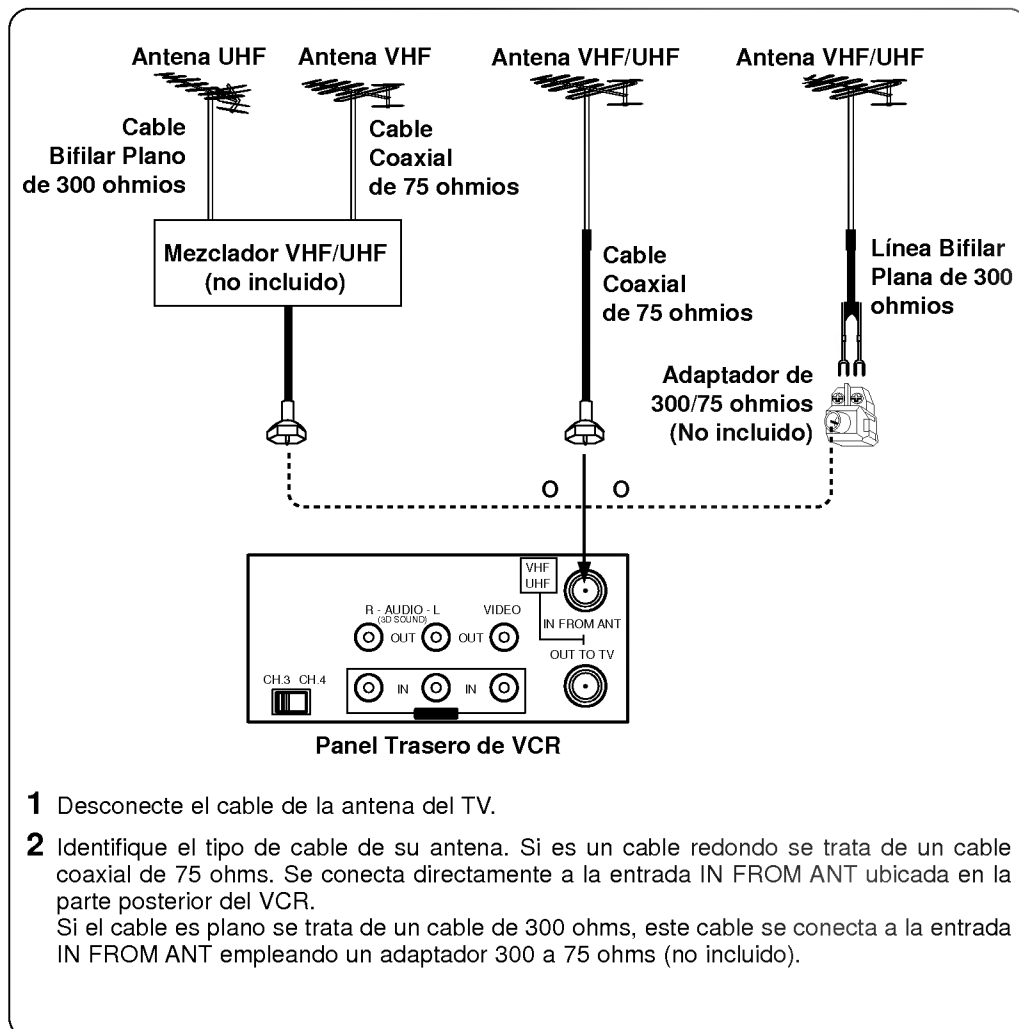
Antena UHF
Antena VHF
Antena VHF/UHF
Antena VHF/UHF

Cable Bifilar Plano de 300 ohmios
Cable Coaxial de 75 ohmios

Mezclador VHF/UHF (no incluido)

Cable Coaxial de 75 ohmios

Línea Bifilar Plana de 300 ohmios

Adaptador de 300/75 ohmios (No incluido)

O
O

VHF
UHF
R - AUDIO - L
(3D SOUND)
VIDEO
OUT
OUT
IN FROM ANT
OUT TO TV
CH.3 CH.4
IN
IN

Panel Trasero de VCR

1 Desconecte el cable de la antena del TV.

2 Identifique el tipo de cable de su antena. Si es un cable redondo se trata de un cable coaxial de 75 ohms. Se conecta directamente a la entrada IN FROM ANT ubicada en la parte posterior del VCR.
Si el cable es plano se trata de un cable de 300 ohms, este cable se conecta a la entrada IN FROM ANT empleando un adaptador 300 a 75 ohms (no incluido).